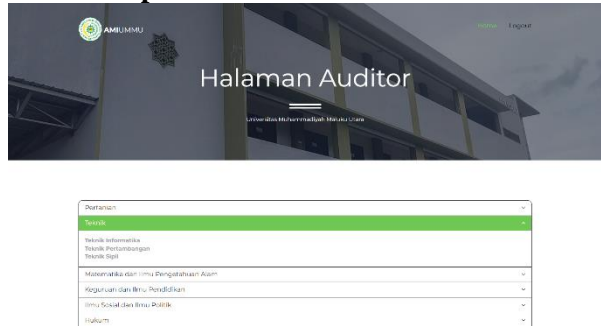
AMIUMMU

Home Logout

Halaman Auditor

Universitas Muhammadiyah Maluku Utara

Pertanian

Teknik

Teknik Informatika
Teknik Pertambangan
Teknik Sipil

Matematika dan Ilmu Pengetahuan Alam

Keguruan dan Ilmu Pendidikan

Ilmu Sosial dan Ilmu Politik

Hukum